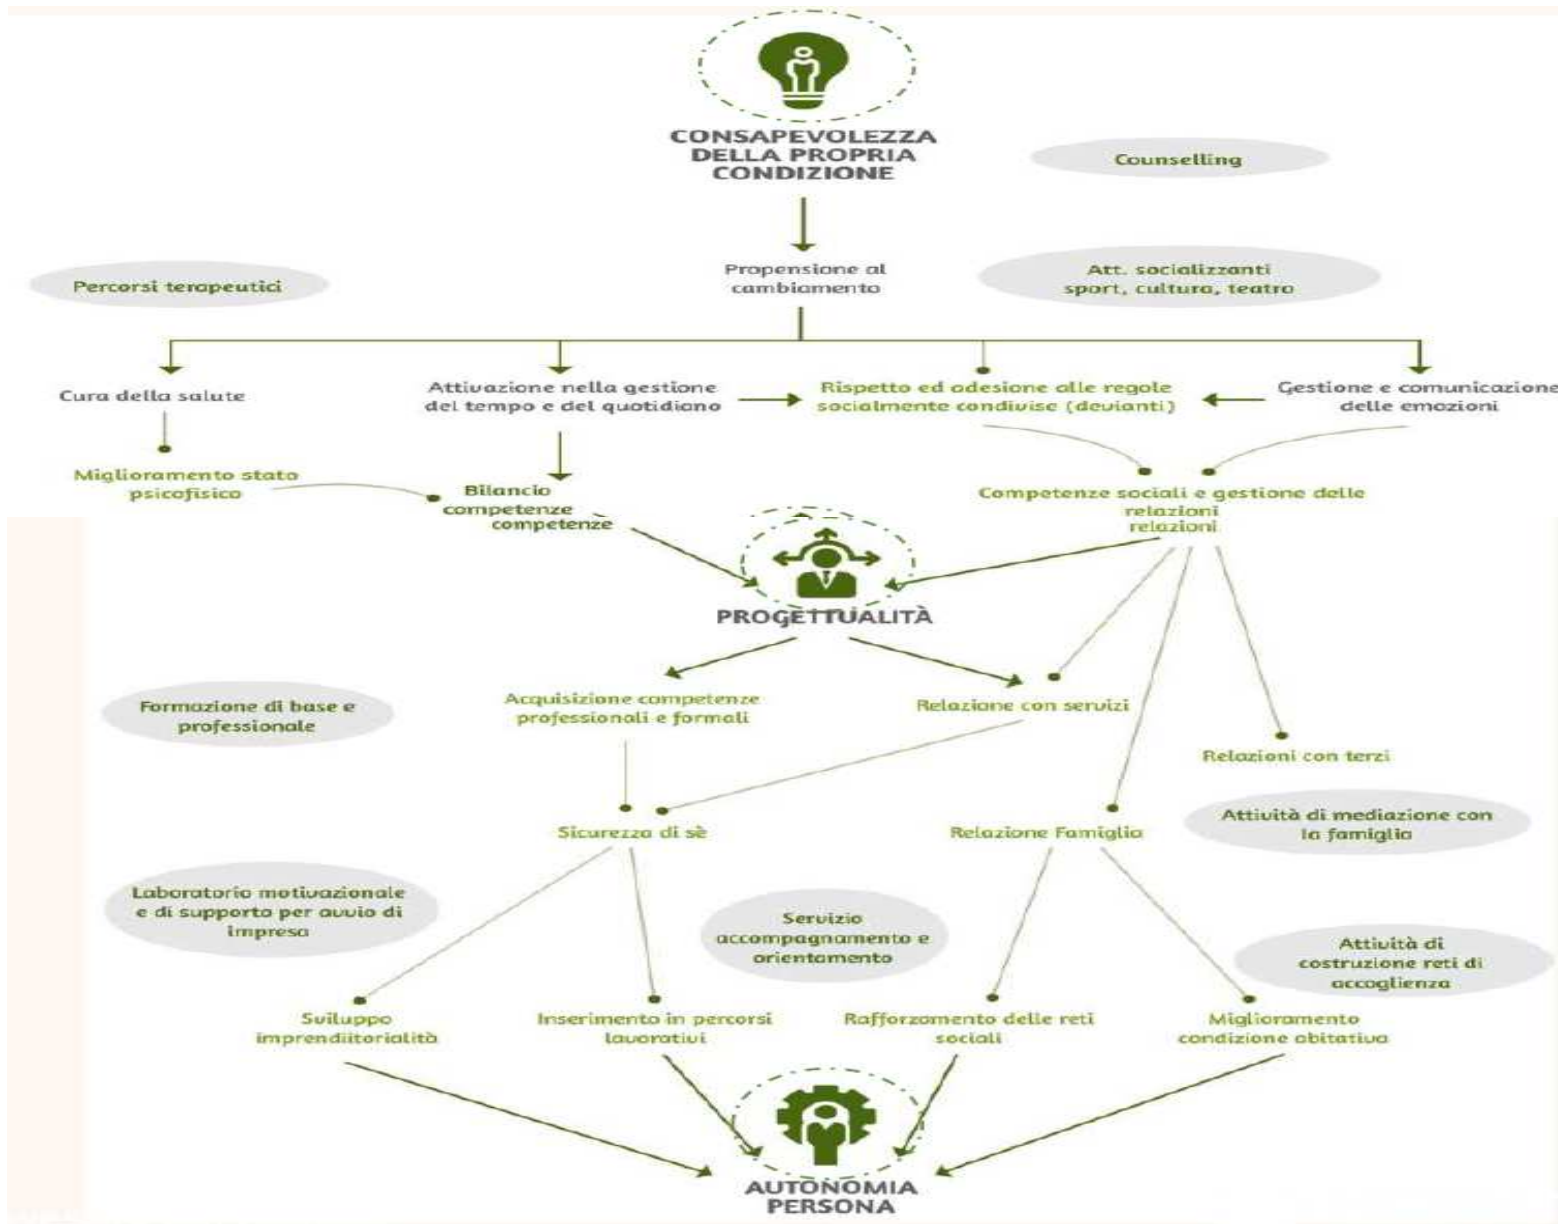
CONSAPEVOLEZZA DELLA PROPRIA CONDIZIONE

Counselling

Propensione al cambiamento

Percorsi terapeutici

Att. socializzanti sport, cultura, teatro

Cura della salute

Attivazione nella gestione del tempo e del quotidiano

Rispetto ed adesione alle regole socialmente condivise (devianti)

Gestione e comunicazione delle emozioni

Miglioramento stato psicofisico

Bilancio competenze competenze

Competenze sociali e gestione delle relazioni relazioni

PROGETTUALITÀ

Formazione di base e professionale

Acquisizione competenze professionali e formali

Relazione con servizi

Relazioni con terzi

Attività di mediazione con la famiglia

Sicurezza di sè

Relazione Famiglia

Laboratorio motivazionale e di supporto per avvio di impresa

Servizio accompagnamento e orientamento

Attività di costruzione reti di accoglienza

Sviluppo imprendiitorialità

Inserimento in percorsi lavorativi

Rafforzamento delle reti sociali

Miglioramento condizione abitativa

AUTONOMIA PERSONA